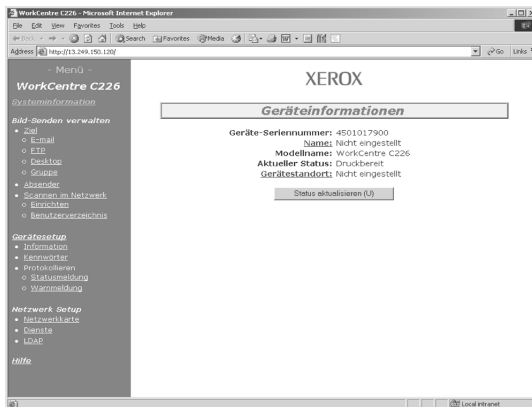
WorkCentre C226 - Microsoft Internet Explorer

File Edit View Favorites Tools Help

Back Search Favorites Media

Address http://13.249.150.120/ Go Links

- Menü -

WorkCentre C226

Systeminformation

Bild-Senden verwalten

• Ziel
 ◦ E-mail
 ◦ FTP
 ◦ Desktop
 ◦ Gruppe
• Absender
• Scannen im Netzwerk
 ◦ Einrichten
 ◦ Benutzerverzeichnis

Gerätesetup

• Information
• Kennwörter
• Protokollieren
 ◦ Statusmeldung
 ◦ Warnmeldung

Netzwerk Setup

• Netzwerkkarte
• Dienste
• LDAP

Hilfe

XEROX

Geräteinformationen

Geräte-Seriennummer: 4501017900
Name: Nicht eingestellt
Modellname: WorkCentre C226
Aktueller Status: Druckbereit
Gerätestandort: Nicht eingestellt

Status aktualisieren (U)

Local intranet